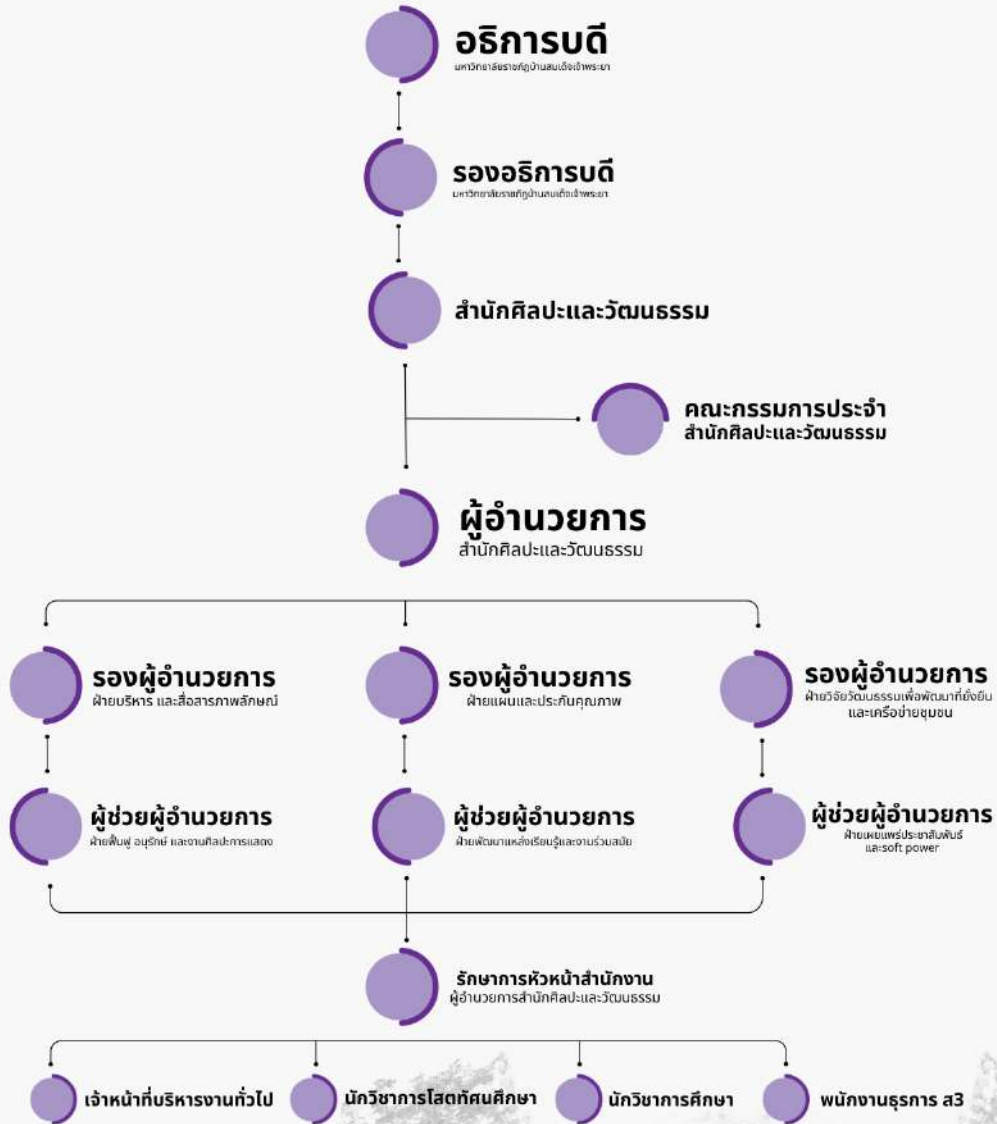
อธิการบดี
มหาวิทยาลัยราชภัฏบ้านสมเด็จเจ้าพระยา

รองอธิการบดี
มหาวิทยาลัยราชภัฏบ้านสมเด็จเจ้าพระยา

สำนักศิลปะและวัฒนธรรม

คณะกรรมการประจำ
สำนักศิลปะและวัฒนธรรม

ผู้อำนวยการ
สำนักศิลปะและวัฒนธรรม

รองผู้อำนวยการ
ฝ่ายบริหาร และสื่อสารภาพลักษณ์

รองผู้อำนวยการ
ฝ่ายแผนและประกันคุณภาพ

รองผู้อำนวยการ
ฝ่ายวิจัยวัฒนธรรมเพื่อพัฒนาที่ยั่งยืน และเครือข่ายชุมชน

ผู้ช่วยผู้อำนวยการ
ฝ่ายฟื้นฟู อนุรักษ์ และงานศิลปะการแสดง

ผู้ช่วยผู้อำนวยการ
ฝ่ายพัฒนาแหล่งเรียนรู้และงานร่วมสมัย

ผู้ช่วยผู้อำนวยการ
ฝ่ายเผยแพร่ประชาสัมพันธ์ และsoft power

รักษาการหัวหน้าสำนักงาน
ผู้อำนวยการสำนักศิลปะและวัฒนธรรม

เจ้าหน้าที่บริหารงานทั่วไป

นักวิชาการโสตทัศนศึกษา

นักวิชาการศึกษา

พนักงานธุรการ ส3